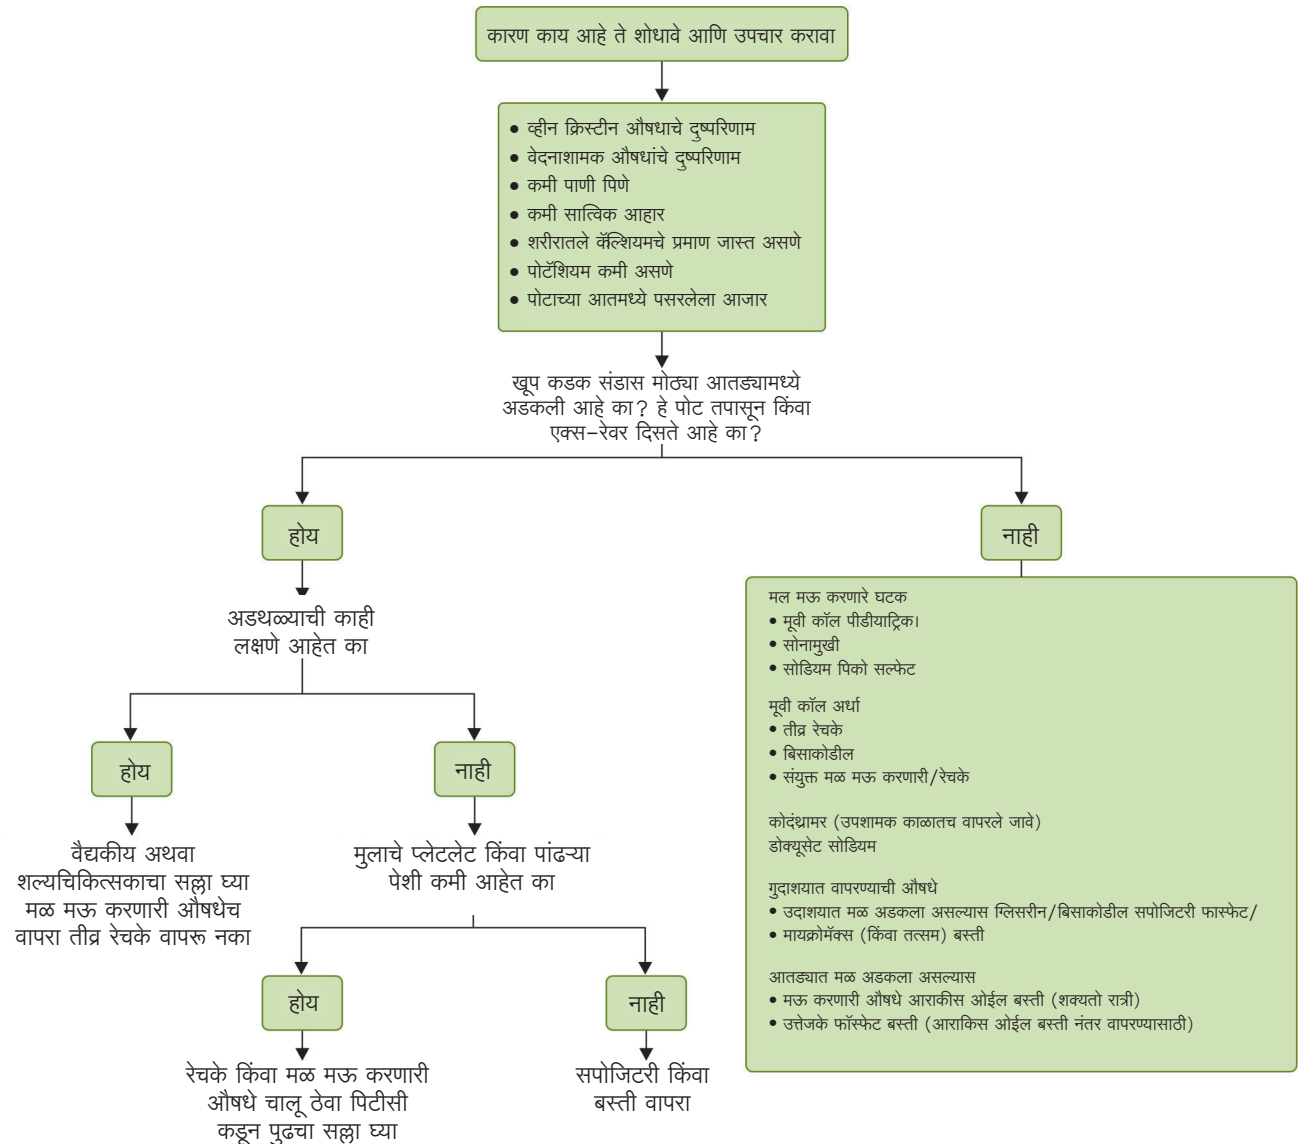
कारण काय आहे ते शोधावे आणि उपचार करावा

• व्हीन क्रिस्टीन औषधाचे दुष्परिणाम
• वेदनाशामक औषधांचे दुष्परिणाम
• कमी पाणी पिणे
• कमी सात्विक आहार
• शरीरातले कॅल्शियमचे प्रमाण जास्त असणे
• पोटॅशियम कमी असणे
• पोटाच्या आतमध्ये पसरलेला आजार

खूप कडक संडास मोठ्या आतड्यामध्ये अडकली आहे का? हे पोट तपासून किंवा एक्स-रेवर दिसते आहे का?

होय

अडथळ्याची काही लक्षणे आहेत का

होय

वैद्यकीय अथवा शल्यचिकित्सकाचा सल्ला घ्या मळ मऊ करणारी औषधेच वापरा तीव्र रेचके वापरू नका

नाही

मुलाचे प्लेटलेट किंवा पांढऱ्या पेशी कमी आहेत का

होय

रेचके किंवा मळ मऊ करणारी औषधे चालू ठेवा पिटीसी कडून पुढचा सल्ला घ्या

नाही

सपोजिटरी किंवा बस्ती वापरा

नाही

मल मऊ करणारे घटक
• मूवी कॉल पीडीयाट्रिक।
• सोनामुखी
• सोडियम पिको सल्फेट

मूवी कॉल अर्धा
• तीव्र रेचके
• बिसाकोडील
• संयुक्त मळ मऊ करणारी/रेचके

कोदंथामर (उपशामक काळातच वापरले जावे)
डोक्यूसेट सोडियम

गुदाशयात वापरण्याची औषधे
• उदाशयात मळ अडकला असल्यास ग्लिसरीन/बिसाकोडील सपोजिटरी फास्फेट/
• मायक्रोमॅक्स (किंवा तत्सम) बस्ती

आतड्यात मळ अडकला असल्यास
• मऊ करणारी औषधे आराकीस ओईल बस्ती (शक्यतो रात्री)
• उत्तेजके फॉस्फेट बस्ती (आराकिस ओईल बस्ती नंतर वापरण्यासाठी)